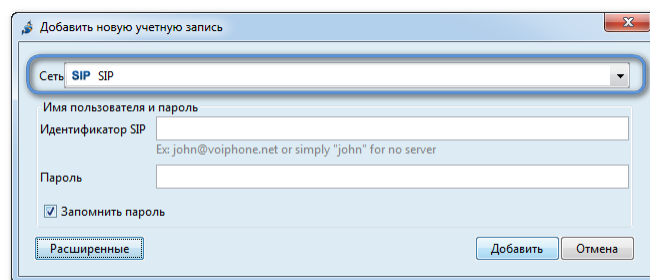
Добавить новую учетную запись

Сеть SIP SIP

Имя пользователя и пароль

Идентификатор SIP

Ex: john@voiphone.net or simply "john" for no server

Пароль

Запомнить пароль

Расширенные

Добавить

Отмена